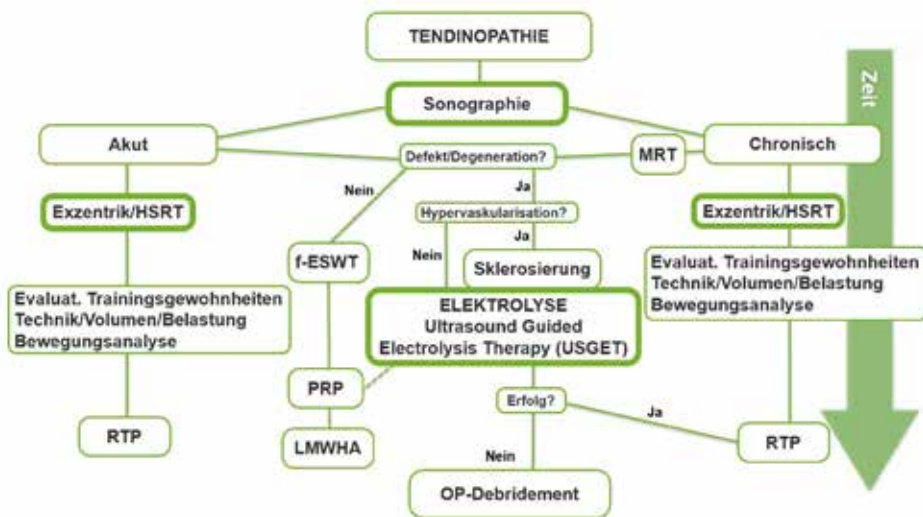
TENDINOPATHIE

Zeit

Sonographie

Akut

Chronisch

Defekt/Degeneration?

MRT

Nein

Ja

Exzentrik/HSRT

Exzentrik/HSRT

Hypervaskularisation?

Ja

f-ESWT

Nein

Sklerosierung

Evaluat. Trainingsgewohnheiten
Technik/Volumen/Belastung
Bewegungsanalyse

Evaluat. Trainingsgewohnheiten
Technik/Volumen/Belastung
Bewegungsanalyse

ELEKTROLYSE
Ultrasound Guided
Electrolysis Therapy (USGET)

PRP

Erfolg?

Ja

RTP

LMWHA

RTP

Nein

OP-Debridement